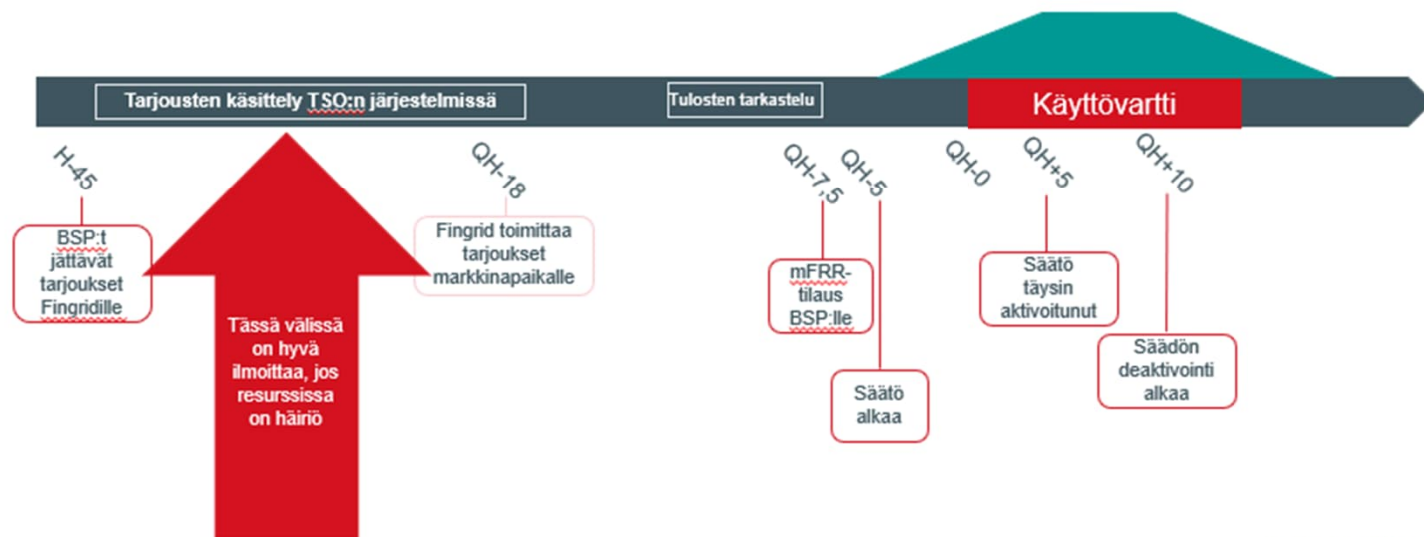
Tarjousten käsittely TSO:n järjestelmissä

Tulosten tarkastelu

Käyttövartti

H-45

BSP:t jättävät tarjoukset Fingridille

Tässä välissä on hyvä ilmoittaa, jos resurssissa on häiriö

QH-18

Fingrid toimittaa tarjoukset markkinapaikalle

QH-7,5

mFRR-tilaus BSP:lle

QH-5

Säätö alkaa

QH-0

QH+5

Säätö täysin aktivoitunut

QH+10

Säädön deaktivointi alkaa